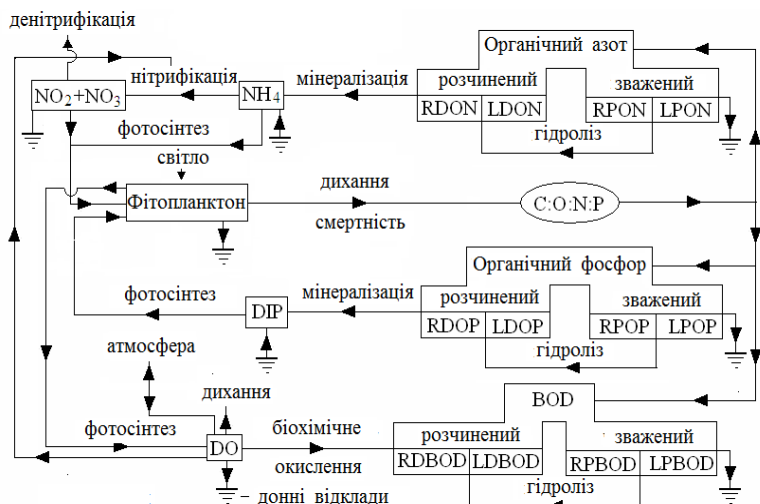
денітрифікація
нітрифікація
$NO_2+NO_3$
$NH_4$
мінералізація
Органічний азот
розчинений
зважений
RDON
LDON
RPON
LPON
гідроліз
фотосінтез
світло
Фітопланктон
дихання
смертність
C:O:N:P
Органічний фосфор
фотосінтез
DIP
мінералізація
розчинений
зважений
RDOP
LDOP
RPOP
LPOP
гідроліз
атмосфера
дихання
BOD
фотосінтез
DO
біохімічне
окислення
розчинений
зважений
RDBOD
LDBOD
RPBOD
LPBOD
гідроліз
– донні відклади